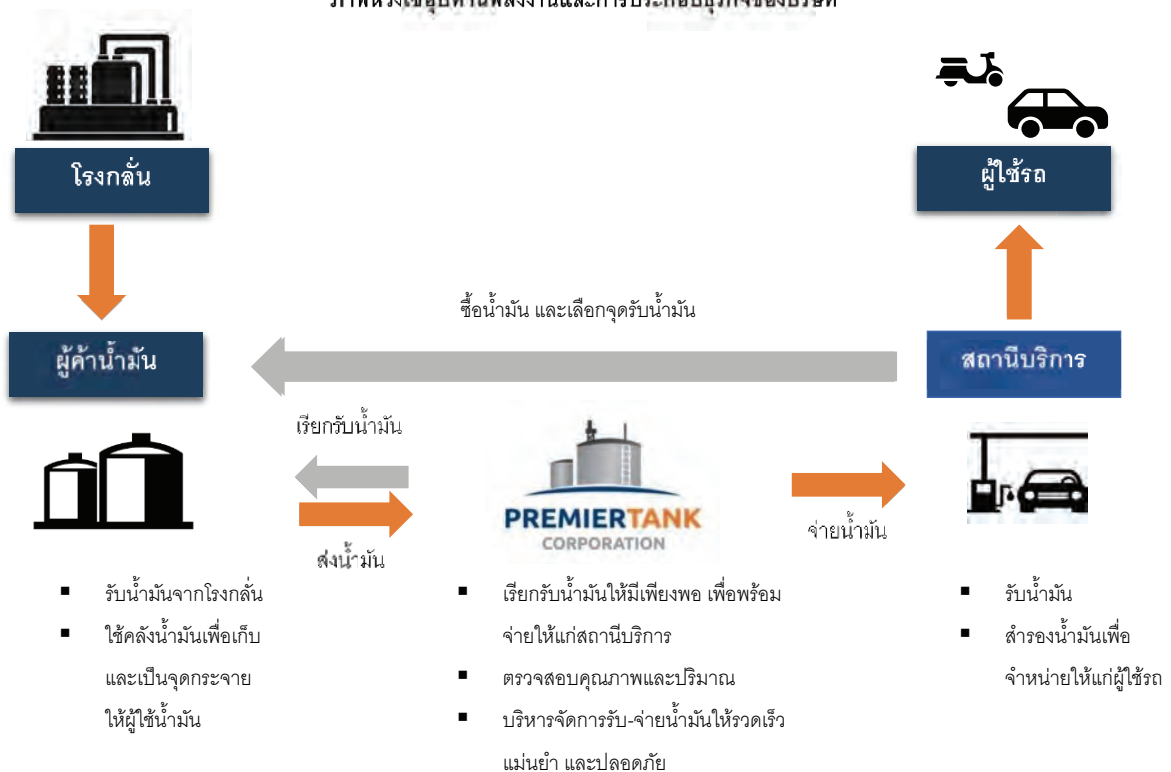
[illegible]

โรงกลั่น

ผู้ใช้รถ

ชื้อน้ำมัน และเลือกจุดรับน้ำมัน

ผู้ค้าน้ำมัน

สถานีบริการ

เรียกรับน้ำมัน

ส่งน้ำมัน

PREMIERTANK CORPORATION

จ่ายน้ำมัน

▪ รับน้ำมันจากโรงกลั่น
▪ ใช้คลังน้ำมันเพื่อเก็บและเป็นจุดกระจายให้ผู้ใช้น้ำมัน

▪ เรียกรับน้ำมันให้มีเพียงพอ เพื่อพร้อมจ่ายให้แก่สถานีบริการ
▪ ตรวจสอบคุณภาพและปริมาณ
▪ บริหารจัดการรับ-จ่ายน้ำมันให้รวดเร็ว แม่นยำ และปลอดภัย

▪ รับน้ำมัน
▪ สำรองน้ำมันเพื่อจำหน่ายให้แก่ผู้ใช้รถ